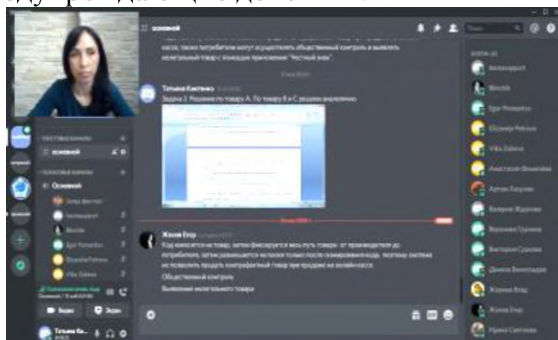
основной

касса, также потребители могут осуществлять общественный контроль и выявлять нелегальный товар с помощью приложения "Честный знак".

Татьяна Киптенко
Задача 2. Решение по товару А. По товару Б и С решаем аналогично

Жуков Егор
Код наносится на товар, затем фиксируется весь путь товара - от производителя до потребителя, затем ревизуется на кассе только после сканирования кода, поэтому система не позволяет продать контрафактный товар при продаже на онлайн-кассе.
Общественный контроль
Выявление нелегального товара

ТЕКСТОВЫЕ КАНАЛЫ
основной
ГОЛОСОВЫЕ КАНАЛЫ
Основной

Видео
Экран

Татьяна Ки...

Поиск